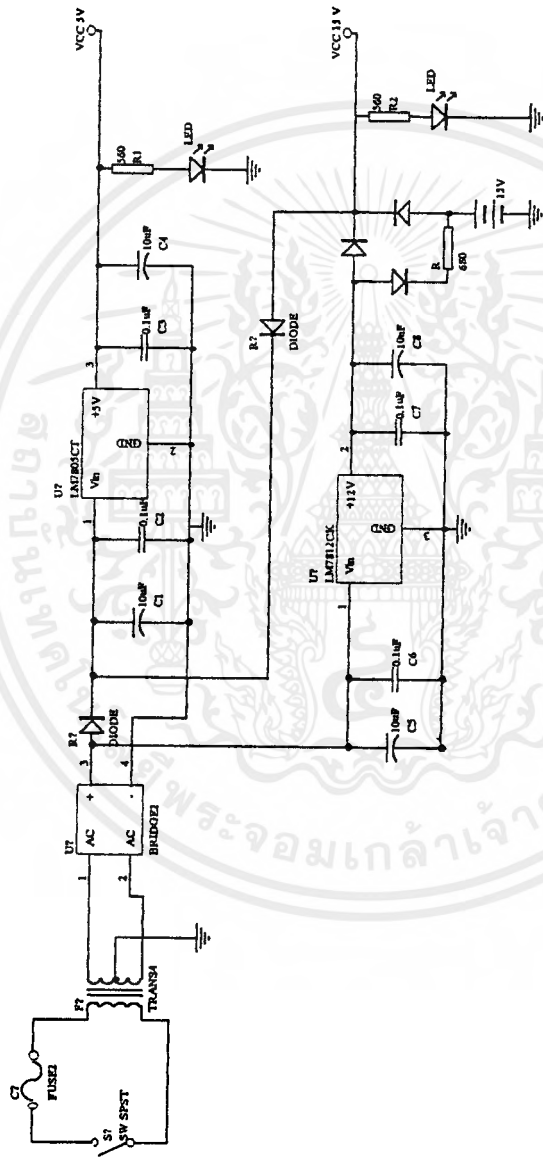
VCC 5 V
560
R1
LED
C4
10uF
C3
0.1uF
3
+5V
U?
LM7805CT
GND
2
Vin
1
C2
0.1uF
C1
10uF
R?
DIODE
3
4
+
-
AC
AC
U?
BRIDGE1
1
2
TRANS4
F?
C?
FUSE2
S?
SW SPST
VCC 12 V
560
R2
LED
12V
R
680
R?
DIODE
C8
10uF
C7
0.1uF
2
+12V
U?
LM7812CK
GND
3
Vin
1
C6
0.1uF
C5
10uF
มหาวิทยาลัยเทคโนโลยีพระจอมเกล้าเจ้าคุณทหารลาดกระบัง